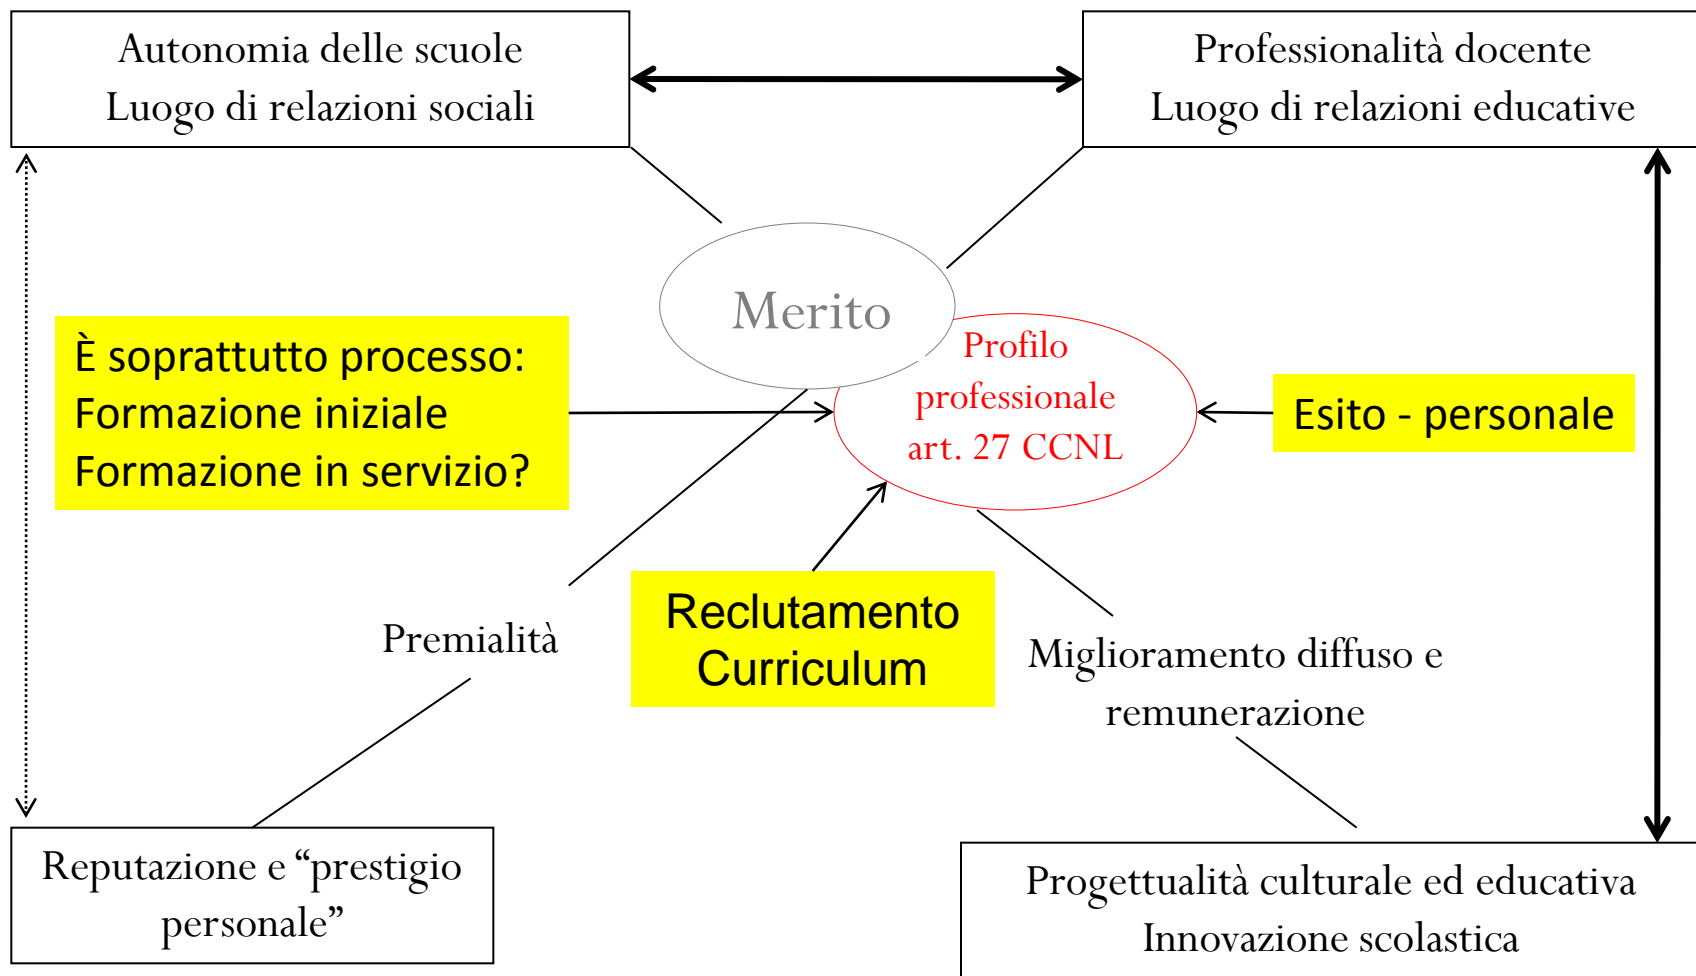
Autonomia delle scuole
Luogo di relazioni sociali

Professionalità docente
Luogo di relazioni educative

Merito

È soprattutto processo:
Formazione iniziale
Formazione in servizio?

Profilo professionale art. 27 CCNL

Esito - personale

Premialità

Reclutamento
Curriculum

Miglioramento diffuso e remunerazione

Reputazione e “prestigio personale”

Progettualità culturale ed educativa
Innovazione scolastica